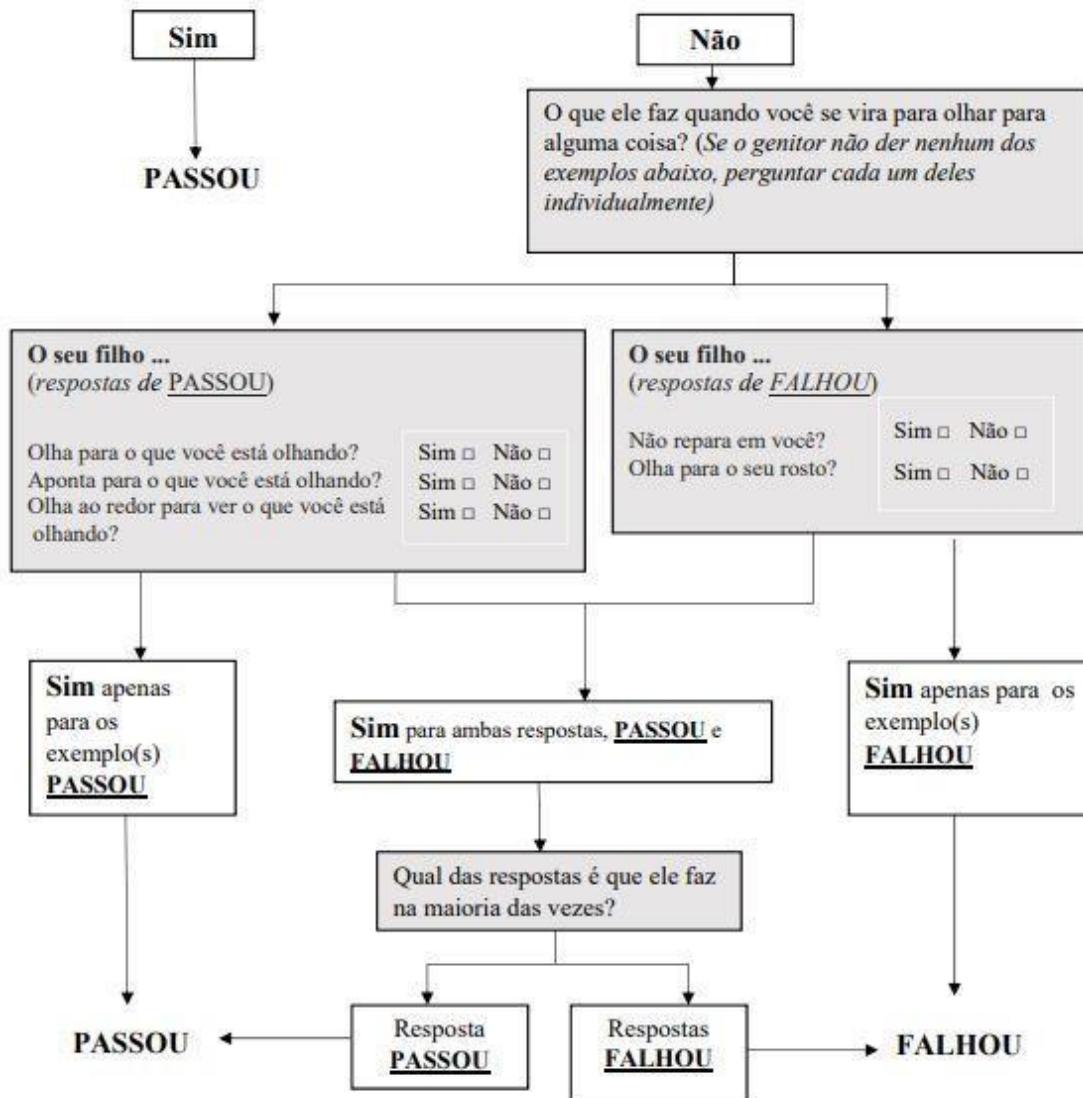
Sim

PASSOU

Não

O que ele faz quando você se vira para olhar para alguma coisa? (Se o genitor não der nenhum dos exemplos abaixo, perguntar cada um deles individualmente)

O seu filho ...
(respostas de PASSOU)

Olha para o que você está olhando? Sim □ Não □
Aponta para o que você está olhando? Sim □ Não □
Olha ao redor para ver o que você está olhando? Sim □ Não □

O seu filho ...
(respostas de FALHOU)

Não repara em você? Sim □ Não □
Olha para o seu rosto? Sim □ Não □

Sim apenas para os exemplo(s) PASSOU

Sim para ambas respostas, PASSOU e FALHOU

Sim apenas para os exemplo(s) FALHOU

Qual das respostas é que ele faz na maioria das vezes?

PASSOU

Resposta PASSOU

Respostas FALHOU

FALHOU